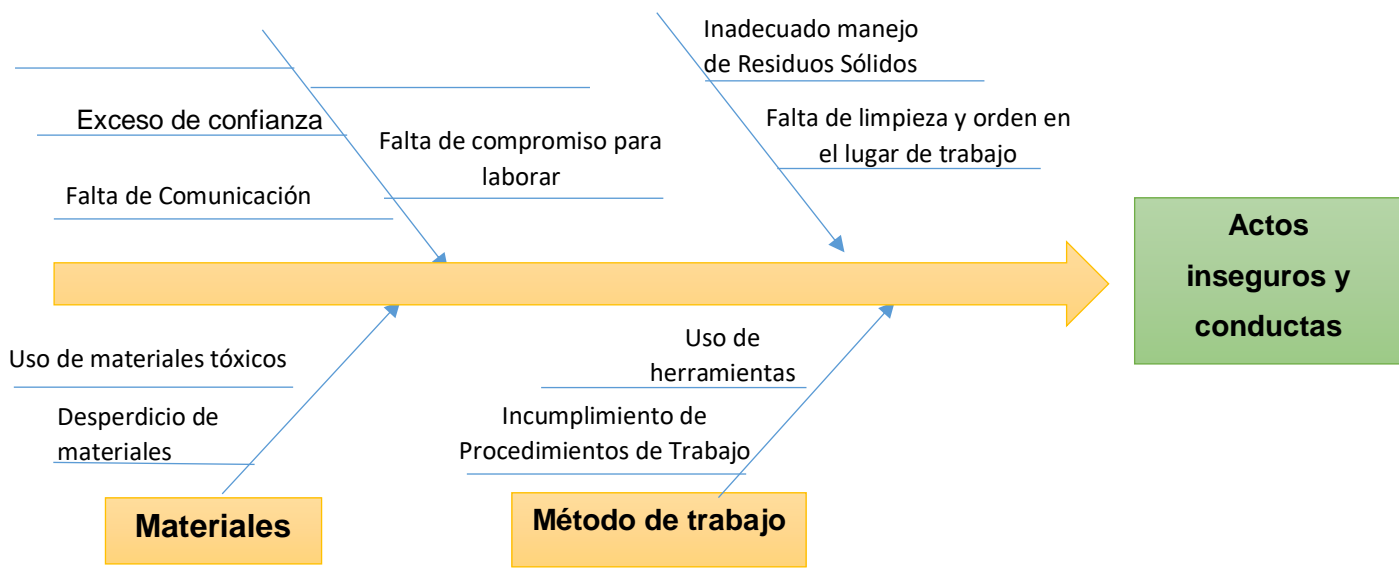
Exceso de confianza

Falta de Comunicación

Falta de compromiso para laborar

Inadecuado manejo de Residuos Sólidos

Falta de limpieza y orden en el lugar de trabajo

Actos inseguros y conductas

Uso de materiales tóxicos

Desperdicio de materiales

Uso de herramientas

Incumplimiento de Procedimientos de Trabajo

Materiales

Método de trabajo